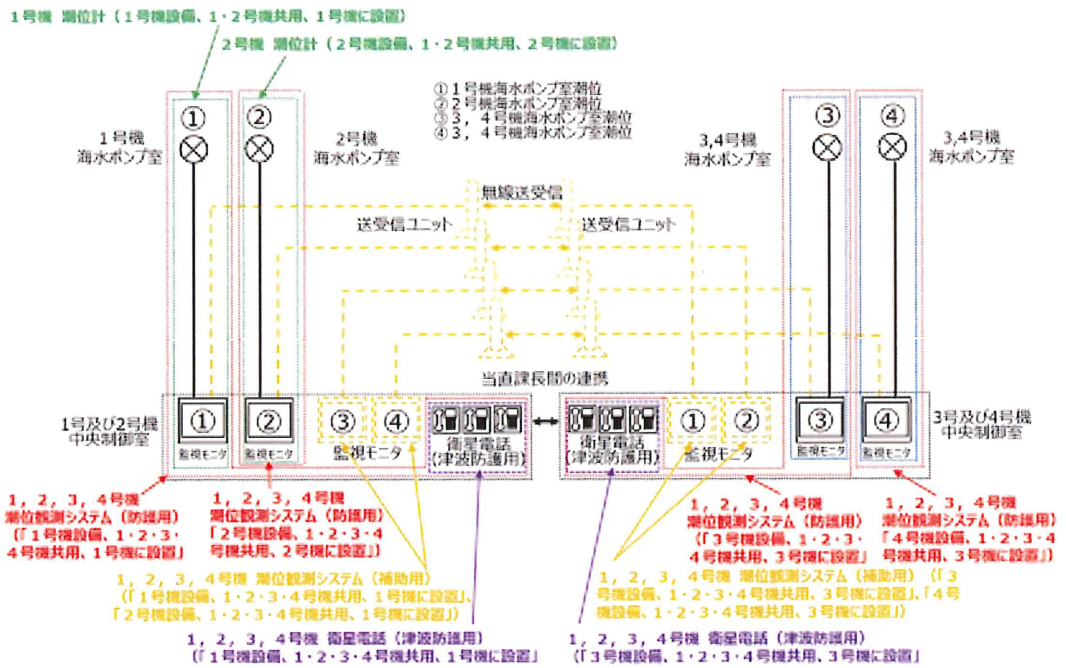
１号機　潮位計（１号機設備、１・２号機共用、１号機に設置）

２号機　潮位計（２号機設備、１・２号機共用、２号機に設置）

①１号機海水ポンプ室潮位
②２号機海水ポンプ室潮位
③３，４号機海水ポンプ室潮位
④３，４号機海水ポンプ室潮位

１号機
海水ポンプ室

２号機
海水ポンプ室

3,4号機
海水ポンプ室

3,4号機
海水ポンプ室

①

②

③

④

無線送受信

送受信ユニット

送受信ユニット

当直課長間の連携

1号及び2号機
中央制御室

①
監視モニタ

②
監視モニタ

③

④

監視モニタ

衛星電話
(津波防護用)

衛星電話
(津波防護用)

①

②

監視モニタ

③
監視モニタ

④
監視モニタ

3号及び4号機
中央制御室

１，２，３，４号機
潮位観測システム（防護用）
（「１号機設備、１・２・３・４号機共用、１号機に設置」）

１，２，３，４号機
潮位観測システム（防護用）
「２号機設備、１・２・３・４号機共用、２号機に設置」）

１，２，３，４号機
潮位観測システム（防護用）
（「３号機設備、１・２・３・４号機共用、３号機に設置」）

１，２，３，４号機
潮位観測システム（防護用）
「４号機設備、１・２・３・４号機共用、３号機に設置」）

１，２，３，４号機　潮位観測システム（補助用）
（「１号機設備、１・２・３・４号機共用、１号機に設置」、
「２号機設備、１・２・３・４号機共用、１号機に設置」）

１，２，３，４号機　潮位観測システム（補助用）（「３号機設備、１・２・３・４号機共用、３号機に設置」、「４号機設備、１・２・３・４号機共用、３号機に設置」）

１，２，３，４号機　衛星電話（津波防護用）
（「１号機設備、１・２・３・４号機共用、１号機に設置」

１，２，３，４号機　衛星電話（津波防護用）
（「３号機設備、１・２・３・４号機共用、３号機に設置」